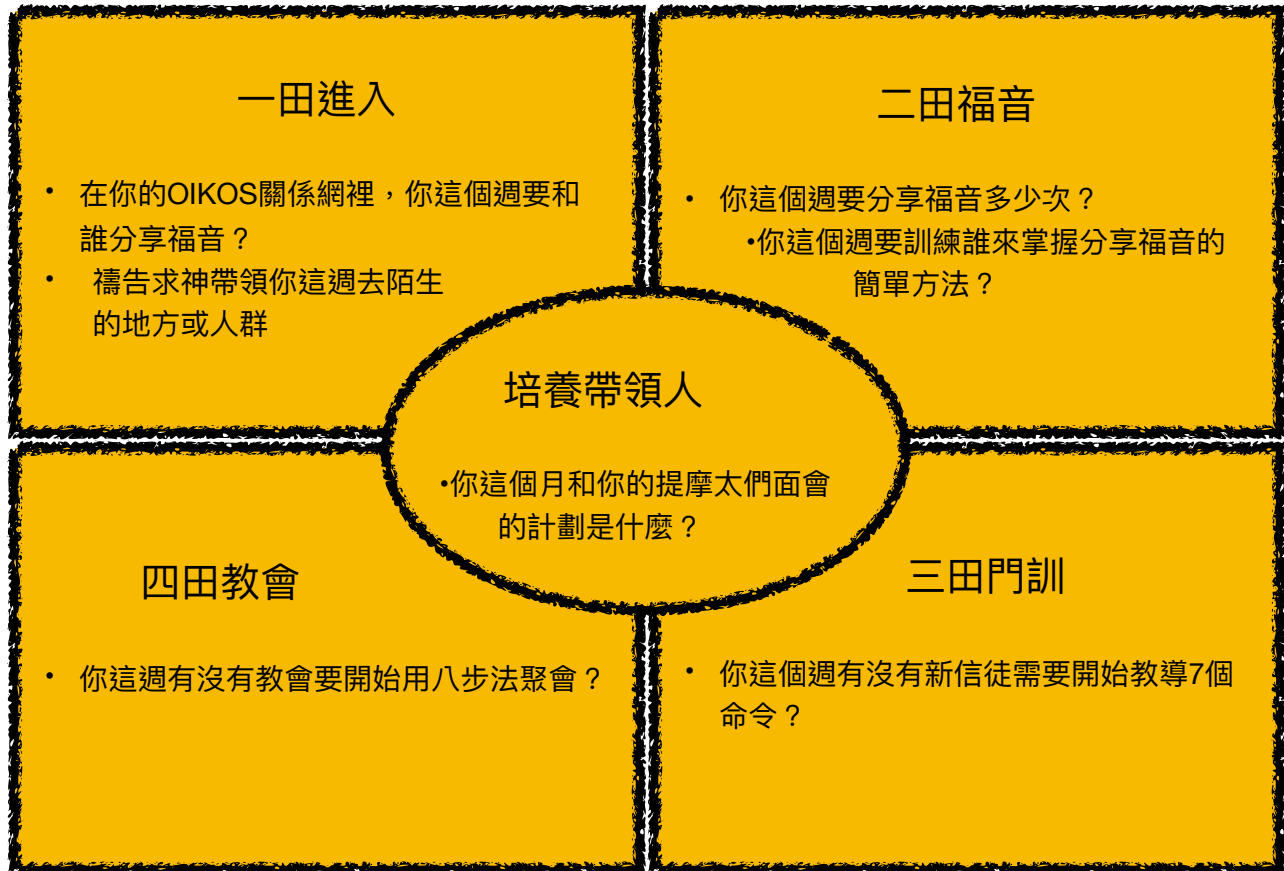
一田進入

• 在你的OIKOS關係網裡，你這個週要和誰分享福音？
• 禱告求神帶領你這週去陌生的地方或人群

二田福音

• 你這個週要分享福音多少次？
•你這個週要訓練誰來掌握分享福音的簡單方法？

培養帶領人

•你這個月和你的提摩太們面會的計劃是什麼？

四田教會

• 你這週有沒有教會要開始用八步法聚會？

三田門訓

• 你這個週有沒有新信徒需要開始教導7個命令？